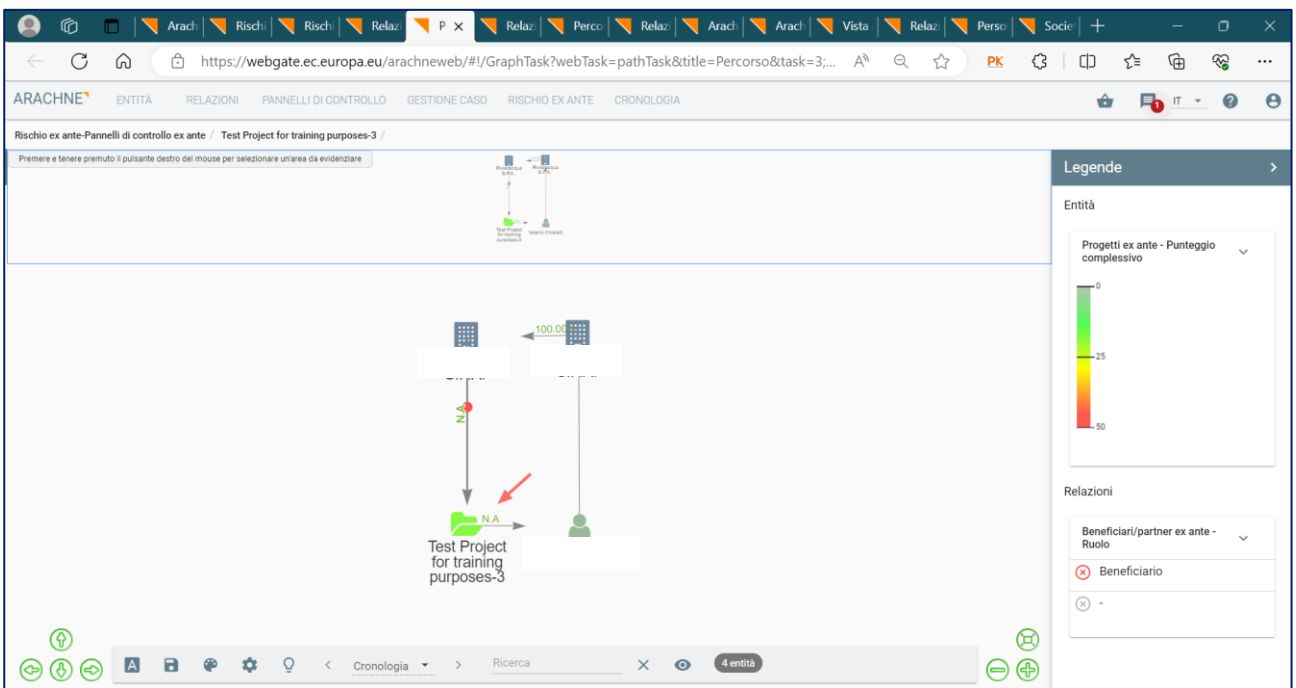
Arach | Rischi | Rischi | Relazi | P | Relazi | Perco | Relazi | Arach | Arach | Vista | Relazi | Perso | Socie

https://webgate.ec.europa.eu/arachneweb/#!/GraphTask?webTask=pathTask&title=Percorso&task=3;...

PK

ARACHNE ENTITÀ RELAZIONI PANNELLI DI CONTROLLO GESTIONE CASO RISCHIO EX ANTE CRONOLOGIA

1 IT

Rischio ex ante-Pannelli di controllo ex ante / Test Project for training purposes-3 /

Premere e tenere premuto il pulsante destro del mouse per selezionare un'area da evidenziare

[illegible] S.P.A. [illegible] S.P.A.

Test Project for training purposes-3 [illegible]

100.00

N.A

N.A

Test Project for training purposes-3

Legende

Entità

Progetti ex ante - Punteggio complessivo

0

25

50

Relazioni

Beneficiari/partner ex ante - Ruolo

Beneficiario

-

Cronologia

Ricerca

4 entità